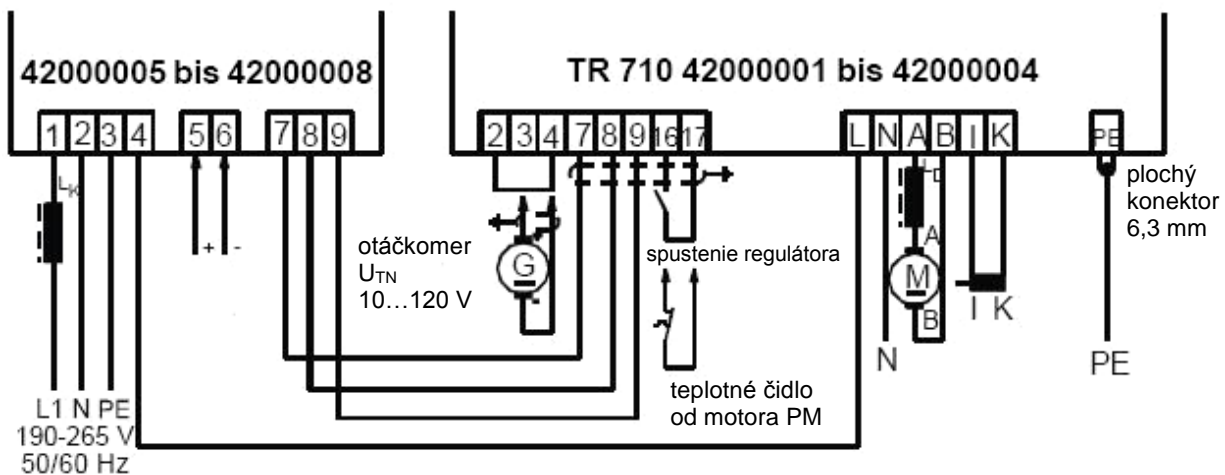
42000005 bis 42000008

1 2 3 4 5 6 7 8 9

$L_K$

+ -

L1 N PE
190-265 V
50/60 Hz

TR 710 42000001 bis 42000004

2 3 4 7 8 9 16 17

otáčkomer
$U_{TN}$
10…120 V

G

spustenie regulátora

teplotné čidlo
od motora PM

L N A B I K

$L_D$

A

M

B

N

I K

PE

plochý
konektor
6,3 mm

PE